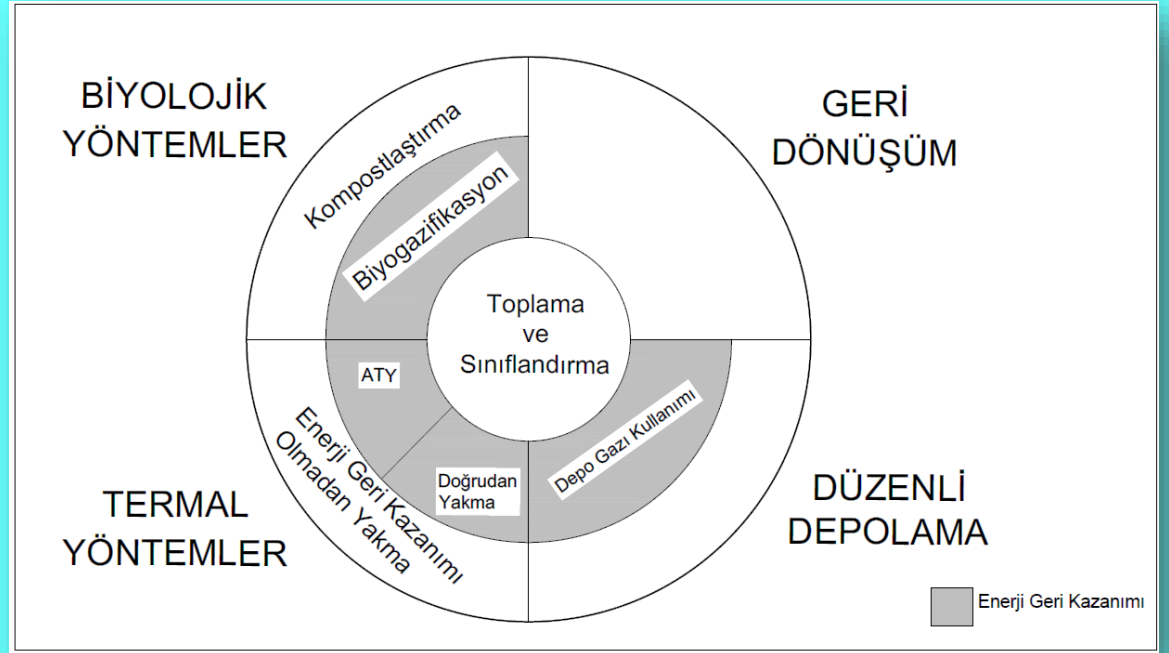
BİYOLOJİK YÖNTEMLER

GERİ DÖNÜŞÜM

Kompostlaştırma

Biyogazifikasyon

Toplama ve Sınıflandırma

ATY

Enerji Geri Kazanımı Olmadan Yakma

Doğrudan Yakma

Depo Gazı Kullanımı

TERMAL YÖNTEMLER

DÜZENLİ DEPOLAMA

Enerji Geri Kazanımı